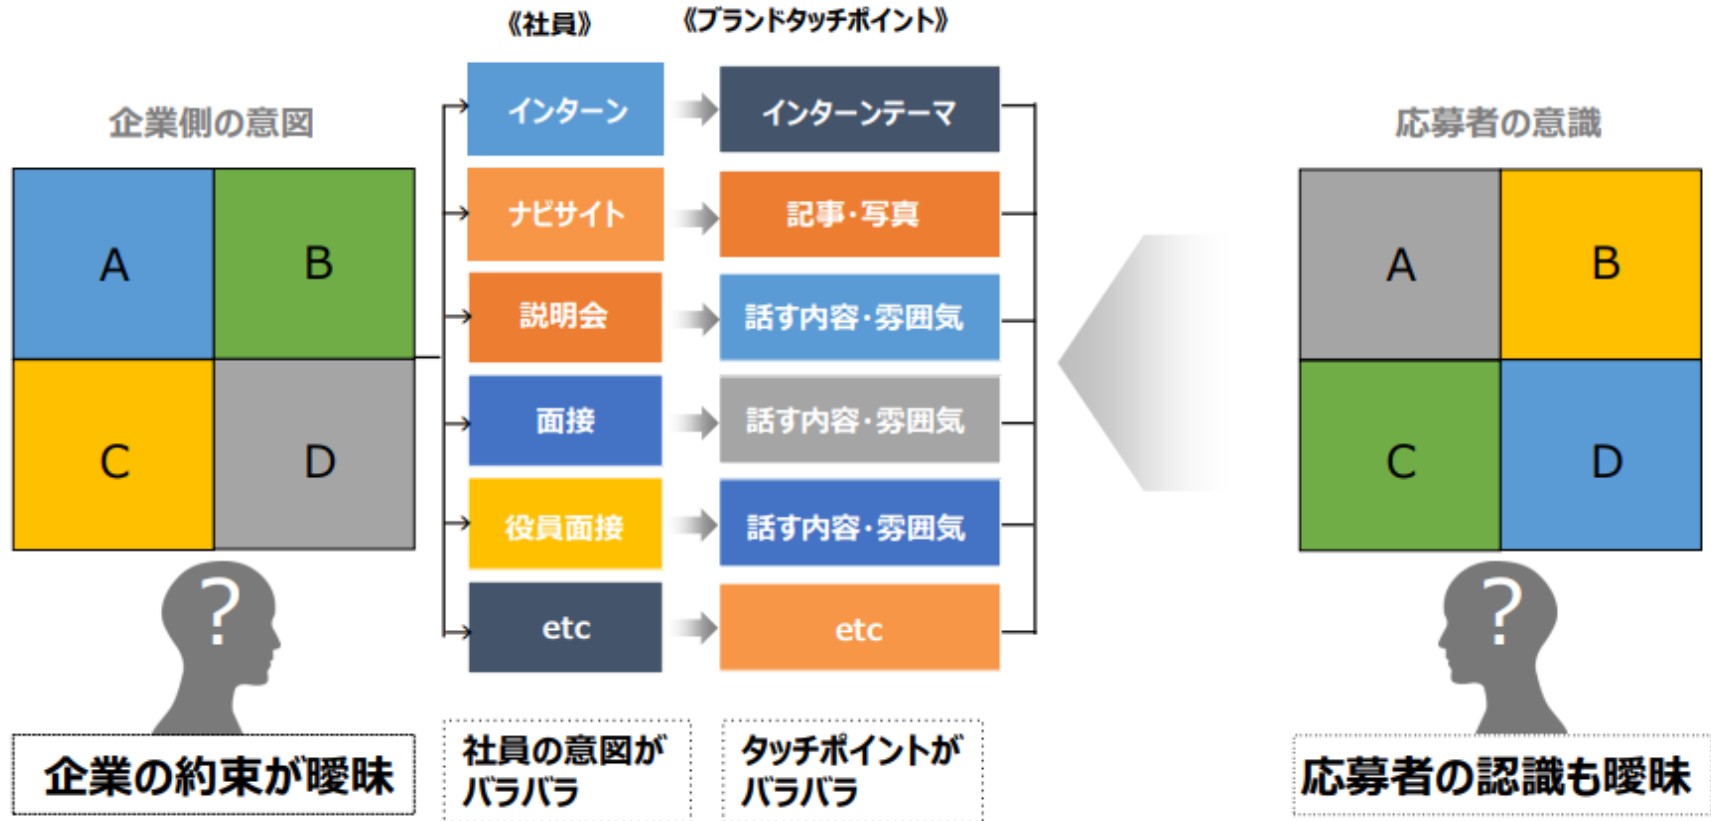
《社員》 《ブランドタッチポイント》

企業側の意図

| A | B |
|---|---|
| C | D |

?

企業の約束が曖昧

インターン → インターンテーマ
ナビサイト → 記事・写真
説明会 → 話す内容・雰囲気
面接 → 話す内容・雰囲気
役員面接 → 話す内容・雰囲気
etc → etc

社員の意図がバラバラ

タッチポイントがバラバラ

応募者の意識

| A | B |
|---|---|
| C | D |

?

応募者の認識も曖昧